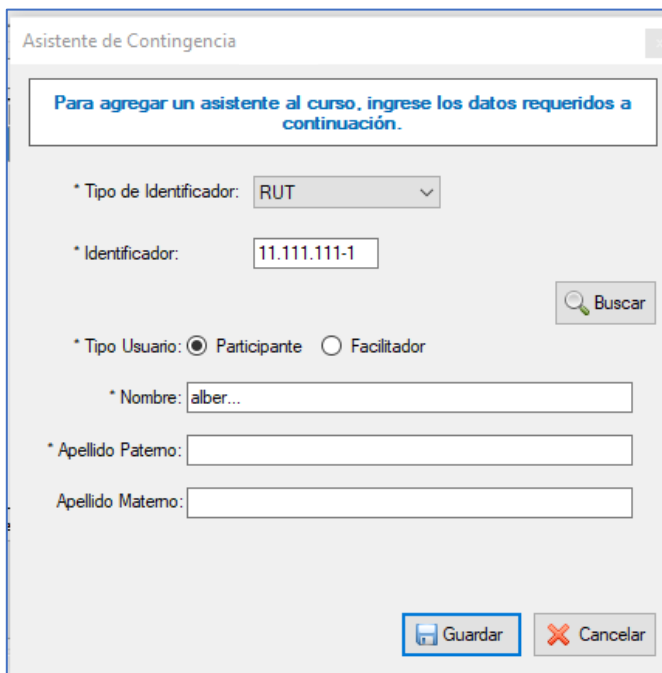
Asistente de Contingencia

Para agregar un asistente al curso, ingrese los datos requeridos a continuación.

* Tipo de Identificador: RUT

* Identificador: 11.111.111-1

Buscar

* Tipo Usuario: Participante Facilitador

* Nombre: alber...

* Apellido Paterno:

Apellido Materno:

Guardar

Cancelar